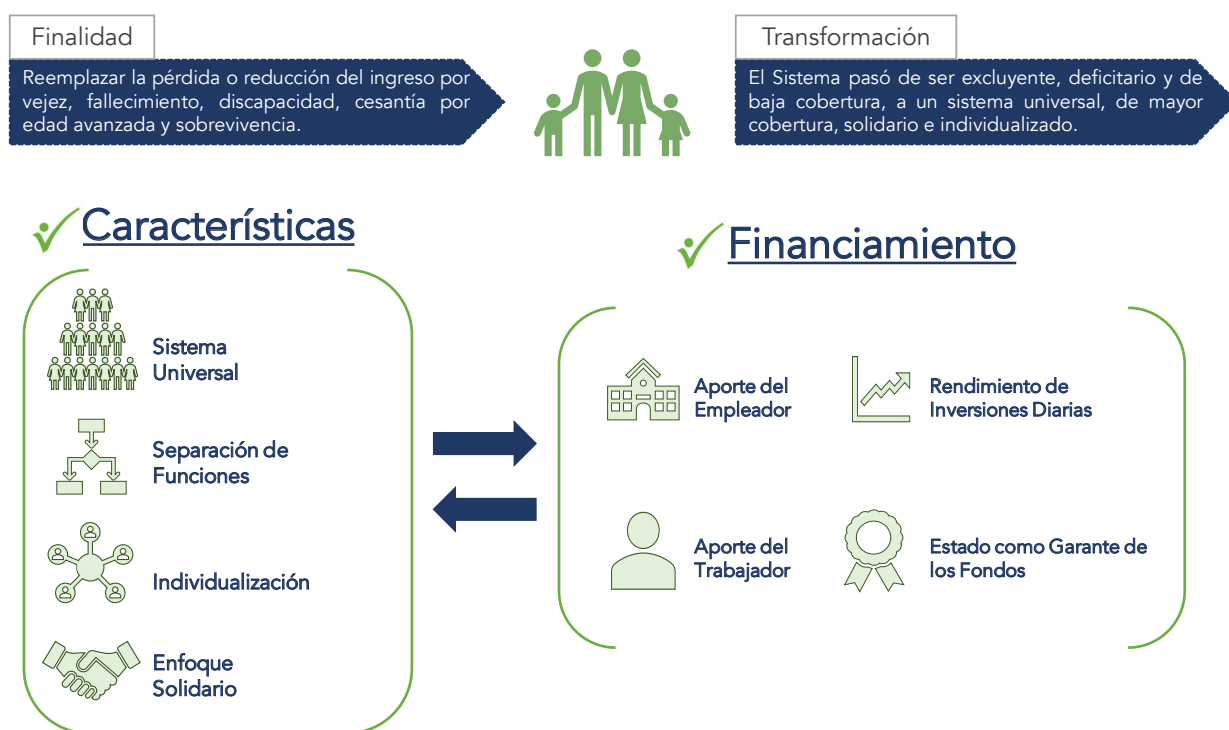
Finalidad

Reemplazar la pérdida o reducción del ingreso por vejez, fallecimiento, discapacidad, cesantía por edad avanzada y sobrevivencia.

Transformación

El Sistema pasó de ser excluyente, deficitario y de baja cobertura, a un sistema universal, de mayor cobertura, solidario e individualizado.

Características

Sistema Universal

Separación de Funciones

Individualización

Enfoque Solidario

Financiamiento

Aporte del Empleador

Rendimiento de Inversiones Diarias

Aporte del Trabajador

Estado como Garante de los Fondos